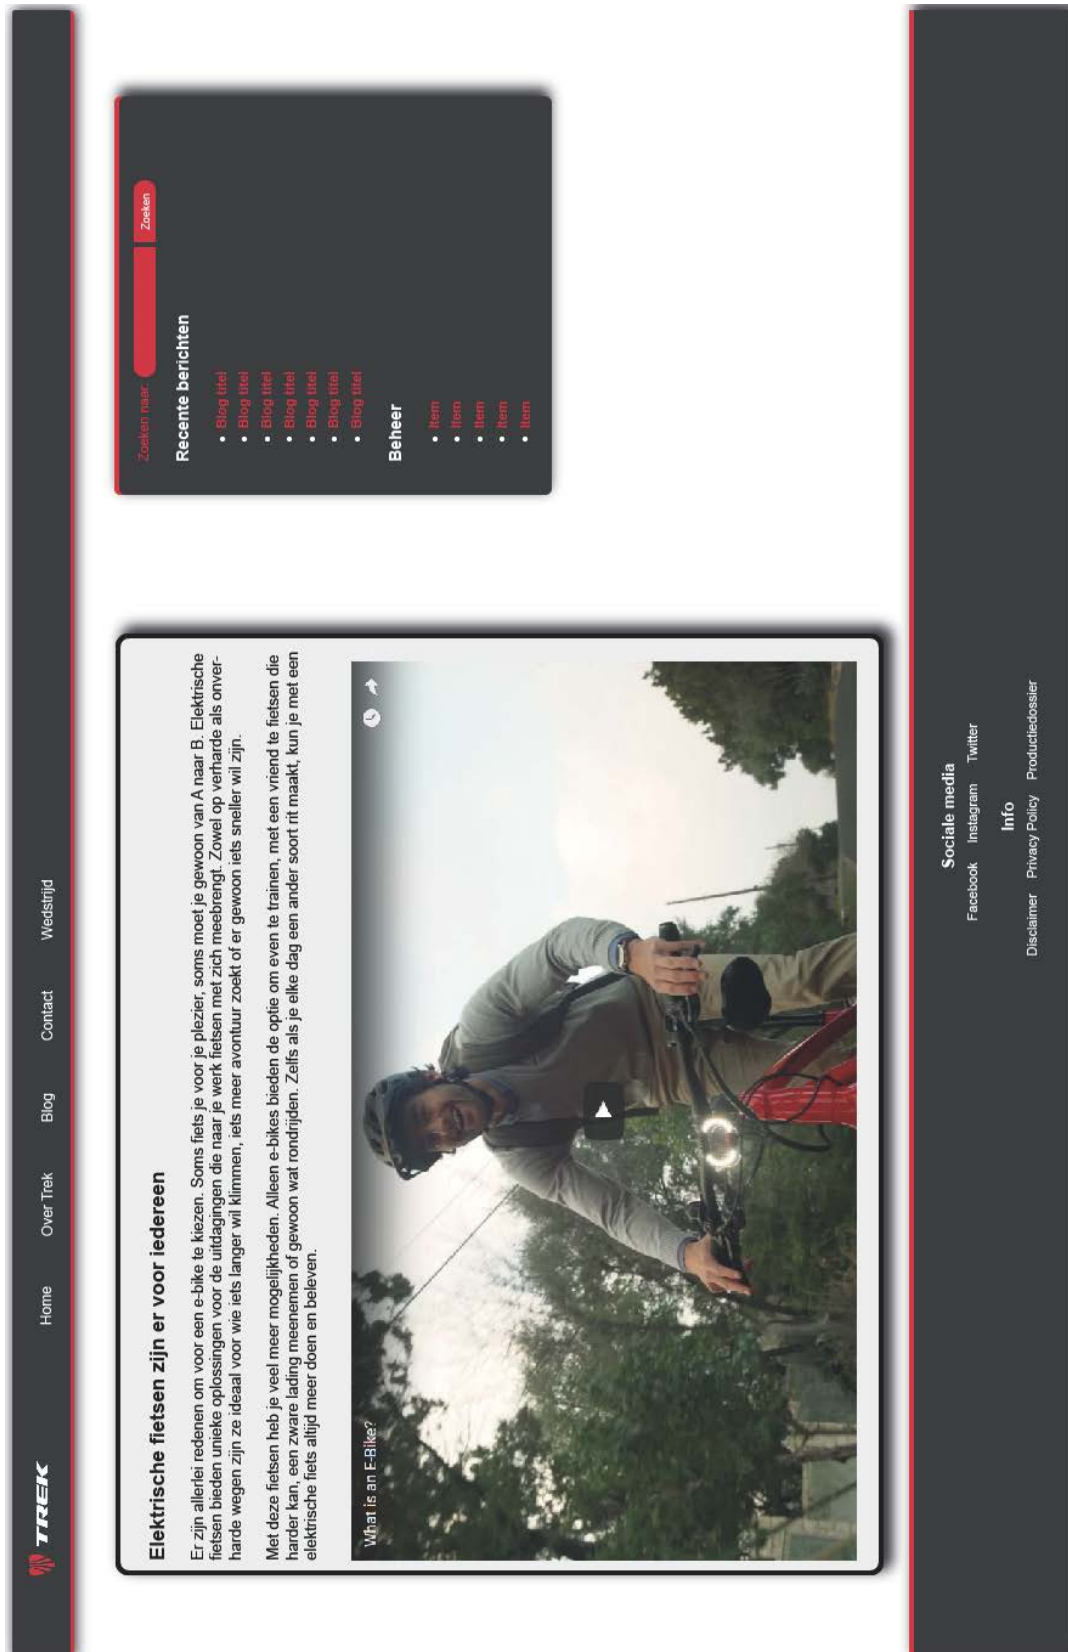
TREK

Home Over Trek Blog Contact Wedstrijd

Elektrische fietsen zijn er voor iedereen

Er zijn allerlei redenen om voor een e-bike te kiezen. Soms fiets je voor je plezier, soms moet je gewoon van A naar B. Elektrische fietsen bieden unieke oplossingen voor de uitdagingen die naar je werk fietsen met zich meebrengt. Zowel op verharde als onverharde wegen zijn ze ideaal voor wie iets langer wil klimmen, iets meer avontuur zoekt of er gewoon iets sneller wil zijn.

Met deze fietsen heb je veel meer mogelijkheden. Alleen e-bikes bieden de optie om even te trainen, met een vriend te fietsen die harder kan, een zware lading meenemen of gewoon wat rondrijden. Zelfs als je elke dag een ander soort rit maakt, kun je met een elektrische fiets altijd meer doen en beleven.

What is an E-Bike?

Zoeken naar: Zoeken

Recente berichten
• Blog titel
• Blog titel
• Blog titel
• Blog titel
• Blog titel
• Blog titel
• Blog titel

Beheer
• Item
• Item
• Item
• Item
• Item

Sociale media
Facebook Instagram Twitter

Info
Disclaimer Privacy Policy Productiedossier